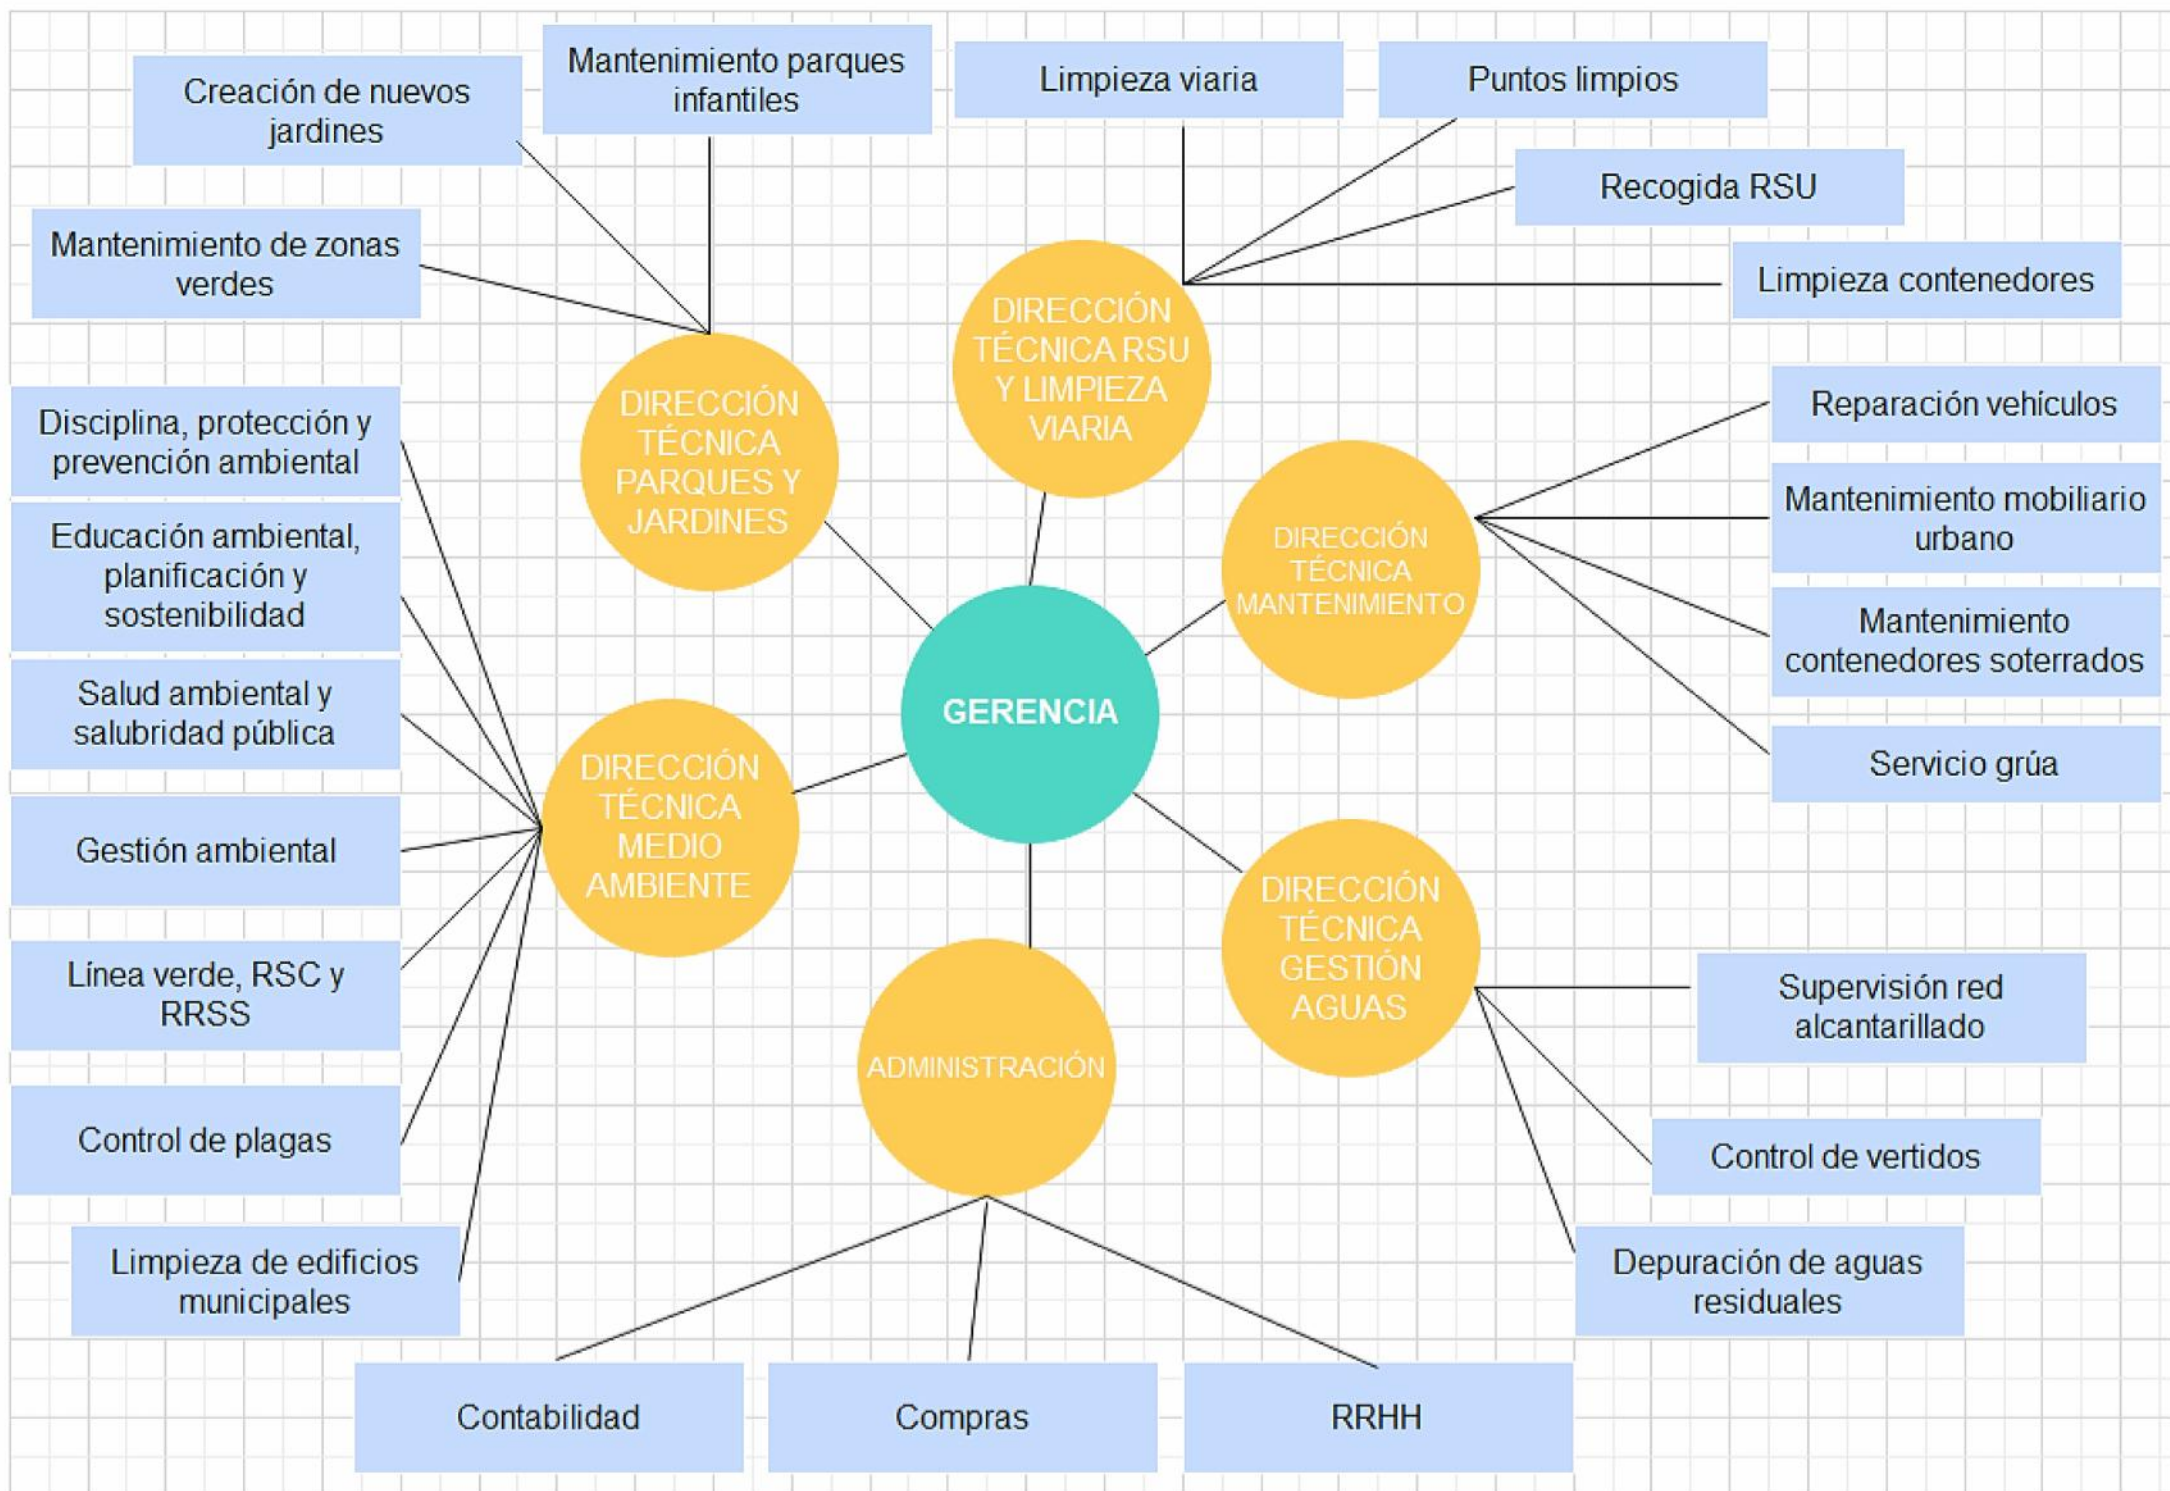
Creación de nuevos jardines

Mantenimiento parques infantiles

Limpieza viaria

Puntos limpios

Recogida RSU

Mantenimiento de zonas verdes

Limpieza contenedores

DIRECCIÓN TÉCNICA RSU Y LIMPIEZA VIARIA

DIRECCIÓN TÉCNICA PARQUES Y JARDINES

Reparación vehículos

Mantenimiento mobiliario urbano

DIRECCIÓN TÉCNICA MANTENIMIENTO

Mantenimiento contenedores soterrados

Servicio grúa

Disciplina, protección y prevención ambiental

Educación ambiental, planificación y sostenibilidad

Salud ambiental y salubridad pública

GERENCIA

DIRECCIÓN TÉCNICA MEDIO AMBIENTE

Gestión ambiental

DIRECCIÓN TÉCNICA GESTIÓN AGUAS

Línea verde, RSC y RRSS

Supervisión red alcantarillado

ADMINISTRACIÓN

Control de plagas

Control de vertidos

Limpieza de edificios municipales

Depuración de aguas residuales

Contabilidad

Compras

RRHH